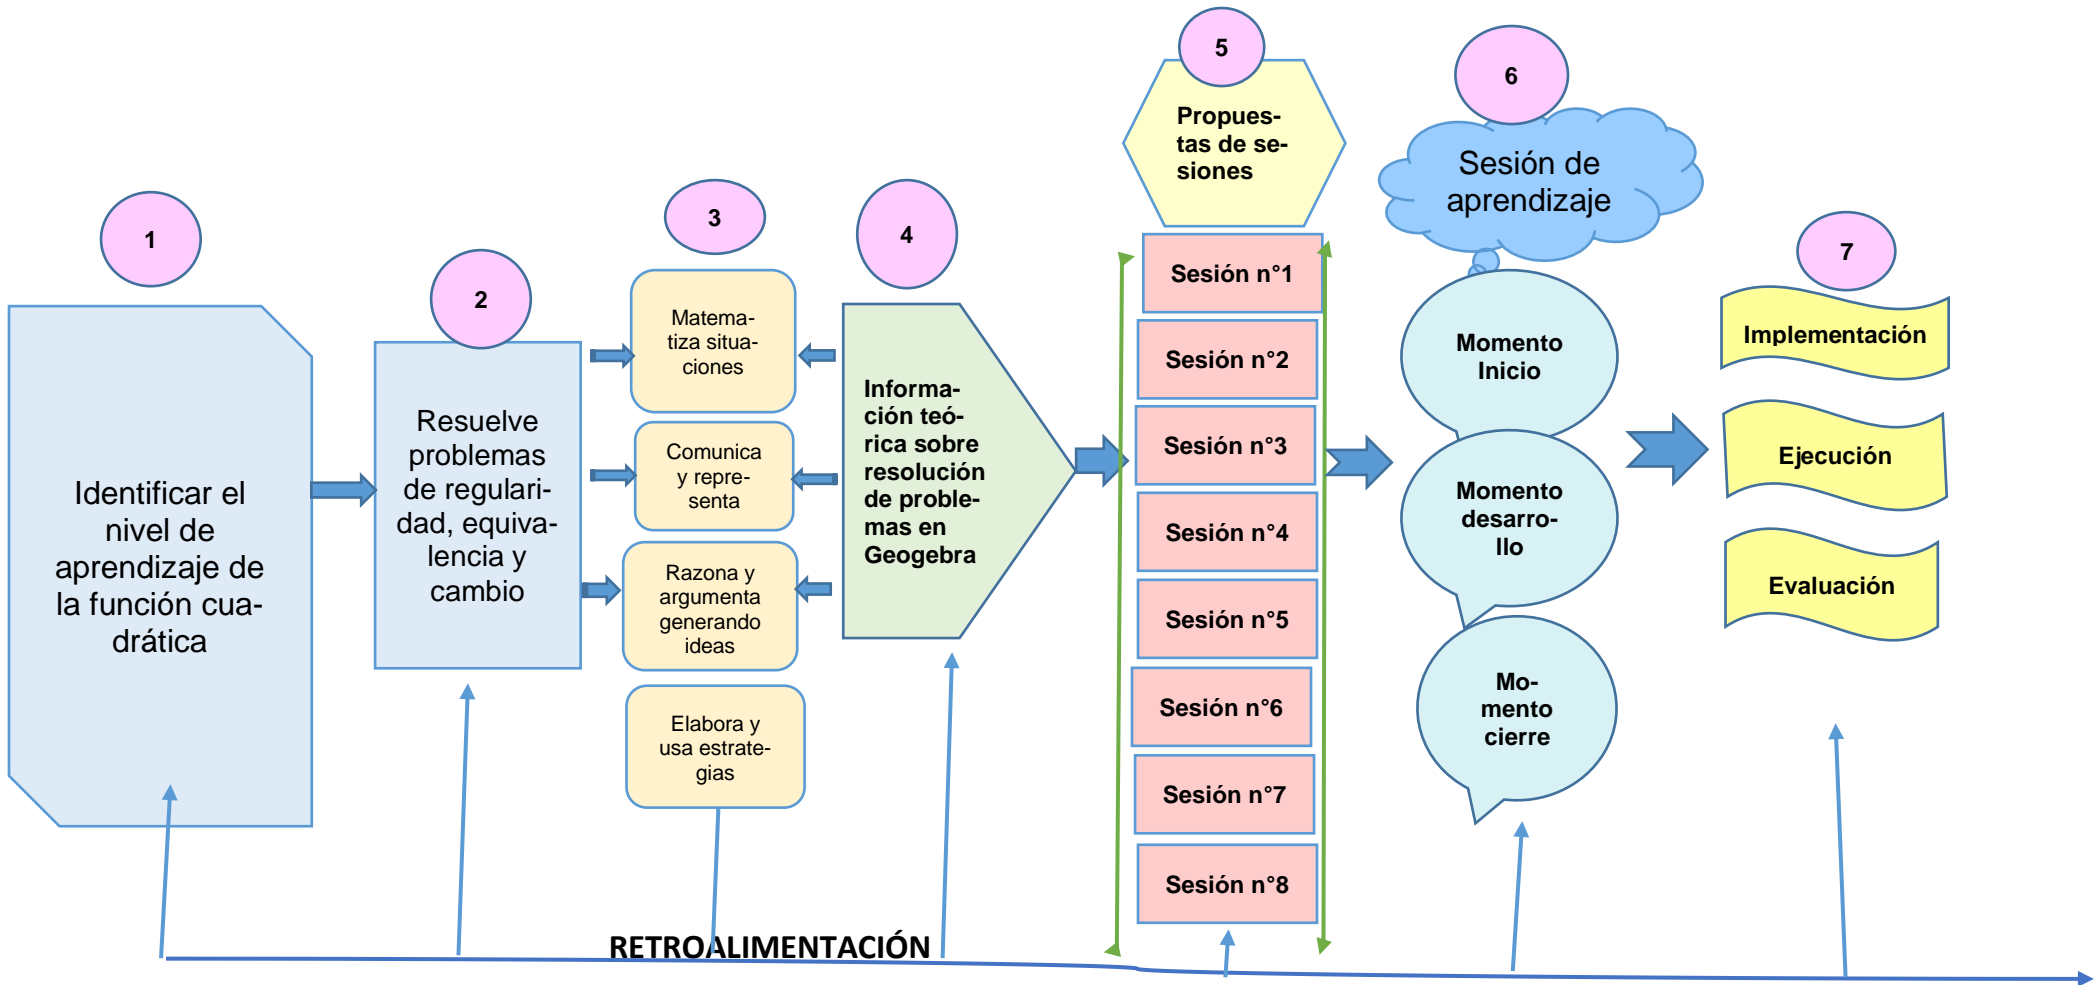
1

Identificar el nivel de aprendizaje de la función cuadrática

2

Resuelve problemas de regularidad, equivalencia y cambio

3

Matematiza situaciones

Comunica y representa

Razona y argumenta generando ideas

Elabora y usa estrategias

4

Información teórica sobre resolución de problemas en Geogebra

5

Propuestas de sesiones

Sesión n°1

Sesión n°2

Sesión n°3

Sesión n°4

Sesión n°5

Sesión n°6

Sesión n°7

Sesión n°8

6

Sesión de aprendizaje

Momento Inicio

Momento desarrollo

Momento cierre

7

Implementación

Ejecución

Evaluación

RETROALIMENTACIÓN